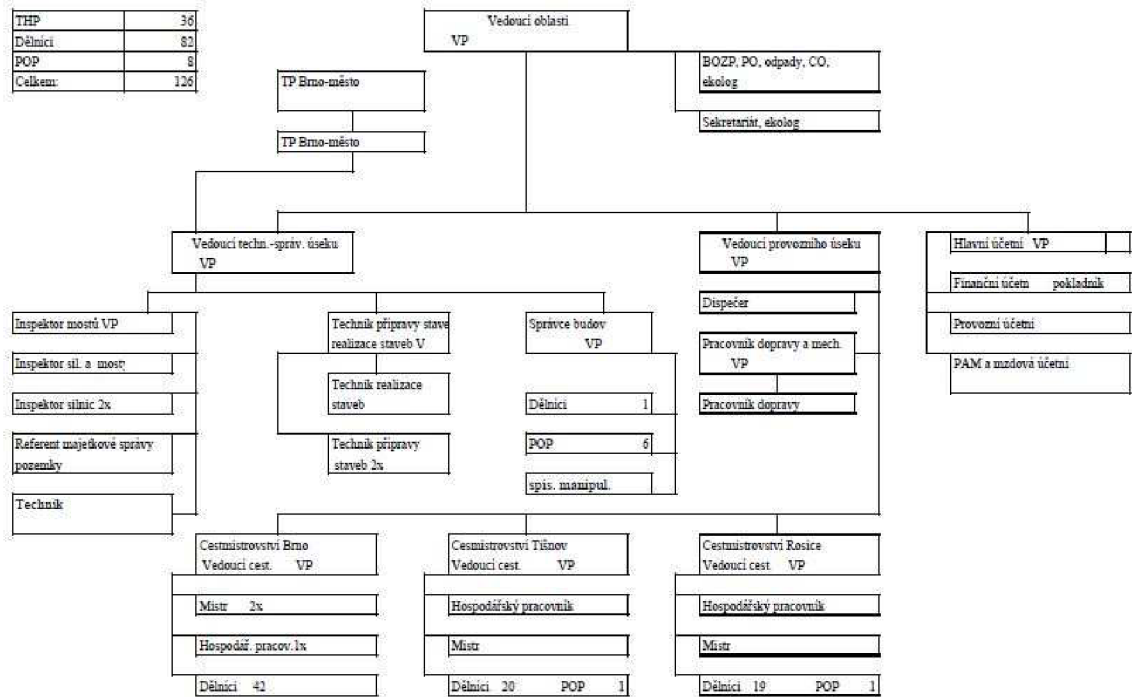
| THP | 36 |
|---|---|
| Dělníci | 82 |
| POP | 8 |
| Celkem: | 126 |

Vedoucí oblasti
VP

BOZP, PO, odpady, CO, ekolog

Sekretariát, ekolog

TP Brno-město

TP Brno-město

Vedoucí techn.-ospráv. úseku
VP

Vedoucí provozního úseku
VP

Hlavní účetní VP

Finanční účetní pokladník

Provozní účetní

PAM a mzdová účetní

Inspektor mostů VP

Inspektor sil. a mostů

Inspektor silnic 2x

Referent majetkové správy pozemky

Technik

Technik přípravy staveb realizace staveb V

Technik realizace staveb

Technik přípravy staveb 2x

Správce budov
VP

Dělníci 1

POP 6

spis. manipul.

Dispečer

Pracovník dopravy a mech.
VP

Pracovník dopravy

Cestmistrovství Brno
Vedoucí cest. VP

Mistr 2x

Hospodář. pracov.1x

Dělníci 42

Cestmistrovství Tišnov
Vedoucí cest. VP

Hospodářský pracovník

Mistr

Dělníci 20 POP 1

Cestmistrovství Rosice
Vedoucí cest. VP

Hospodářský pracovník

Mistr

Dělníci 19 POP 1